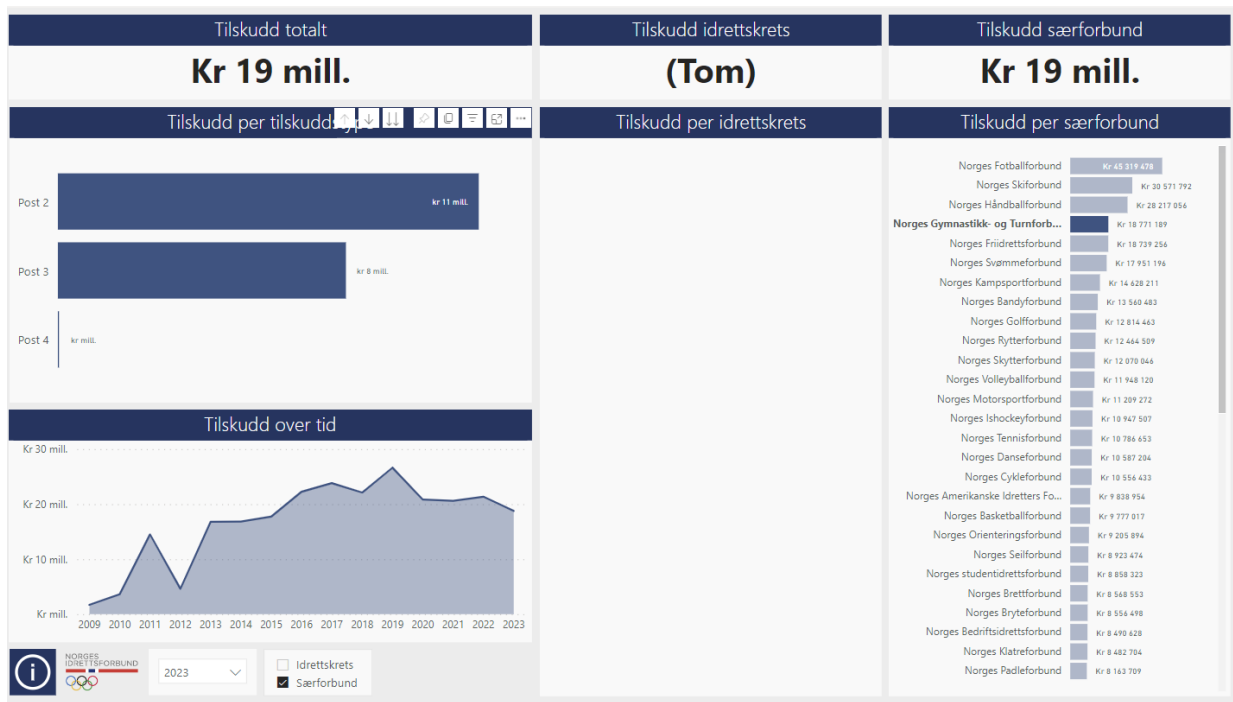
Tilskudd totalt

Kr 19 mill.

Tilskudd idrettskrets

(Tom)

Tilskudd særforbund

Kr 19 mill.

Tilskudd per tilskuddstype

Post 2 kr 11 mill.

Post 3 kr 8 mill.

Post 4 kr mill.

Tilskudd per idrettskrets

Tilskudd per særforbund

| | |
|---|---|
| Norges Fotballforbund | Kr 45 319 478 |
| Norges Skiforbund | Kr 30 571 792 |
| Norges Håndballforbund | Kr 28 217 056 |
| Norges Gymnastikk- og Turnforb... | Kr 18 771 189 |
| Norges Friidrettsforbund | Kr 18 739 256 |
| Norges Svømmeforbund | Kr 17 951 196 |
| Norges Kampsportforbund | Kr 14 628 211 |
| Norges Bandyforbund | Kr 13 560 483 |
| Norges Golfforbund | Kr 12 814 463 |
| Norges Rytterforbund | Kr 12 464 509 |
| Norges Skytterforbund | Kr 12 078 046 |
| Norges Volleyballforbund | Kr 11 948 120 |
| Norges Motorsportforbund | Kr 11 209 272 |
| Norges Ishockeyforbund | Kr 10 947 507 |
| Norges Tennisforbund | Kr 10 786 653 |
| Norges Danseforbund | Kr 10 587 204 |
| Norges Cykleforbund | Kr 10 556 433 |
| Norges Amerikanske Idretters Fo... | Kr 9 838 954 |
| Norges Basketballforbund | Kr 9 777 017 |
| Norges Orienteringsforbund | Kr 9 205 894 |
| Norges Seilforbund | Kr 8 923 474 |
| Norges studentidrettsforbund | Kr 8 858 323 |
| Norges Brettforbund | Kr 8 568 553 |
| Norges Bryteforbund | Kr 8 556 498 |
| Norges Bedriftsidrettsforbund | Kr 8 490 628 |
| Norges Klatreforbund | Kr 8 482 704 |
| Norges Padleforbund | Kr 8 163 709 |

Tilskudd over tid

Kr 30 mill.
Kr 20 mill.
Kr 10 mill.
Kr mill.

2009 2010 2011 2012 2013 2014 2015 2016 2017 2018 2019 2020 2021 2022 2023

NORGES IDRETTSFORBUND

2023

Idrettskrets
Særforbund